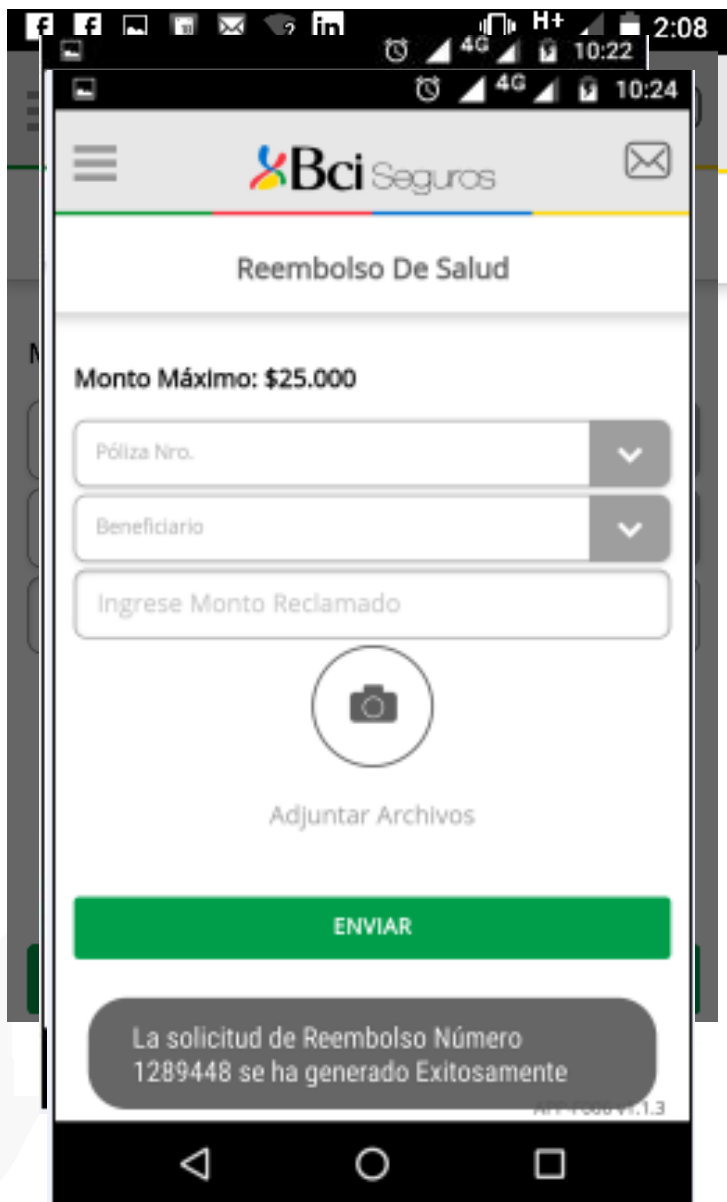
H+ 2:08
4G 10:22
4G 10:24
Bci Seguros
Reembolso De Salud
M
Monto Máximo: $25.000
Póliza Nro.
Beneficiario
Ingrese Monto Reclamado
Adjuntar Archivos
ENVIAR
La solicitud de Reembolso Número 1289448 se ha generado Exitosamente
APP-F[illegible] V1.1.3